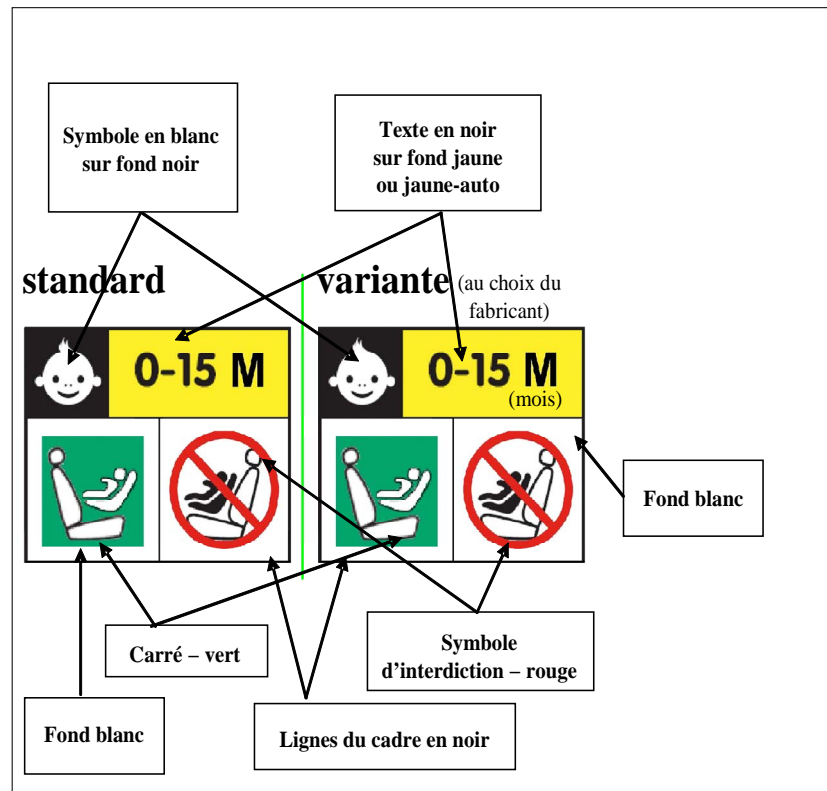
Symbole en blanc sur fond noir

Texte en noir sur fond jaune ou jaune-auto

standard

variante (au choix du fabricant)

0-15 M

0-15 M
(mois)

Fond blanc

Carré – vert

Symbole d'interdiction – rouge

Fond blanc

Lignes du cadre en noir